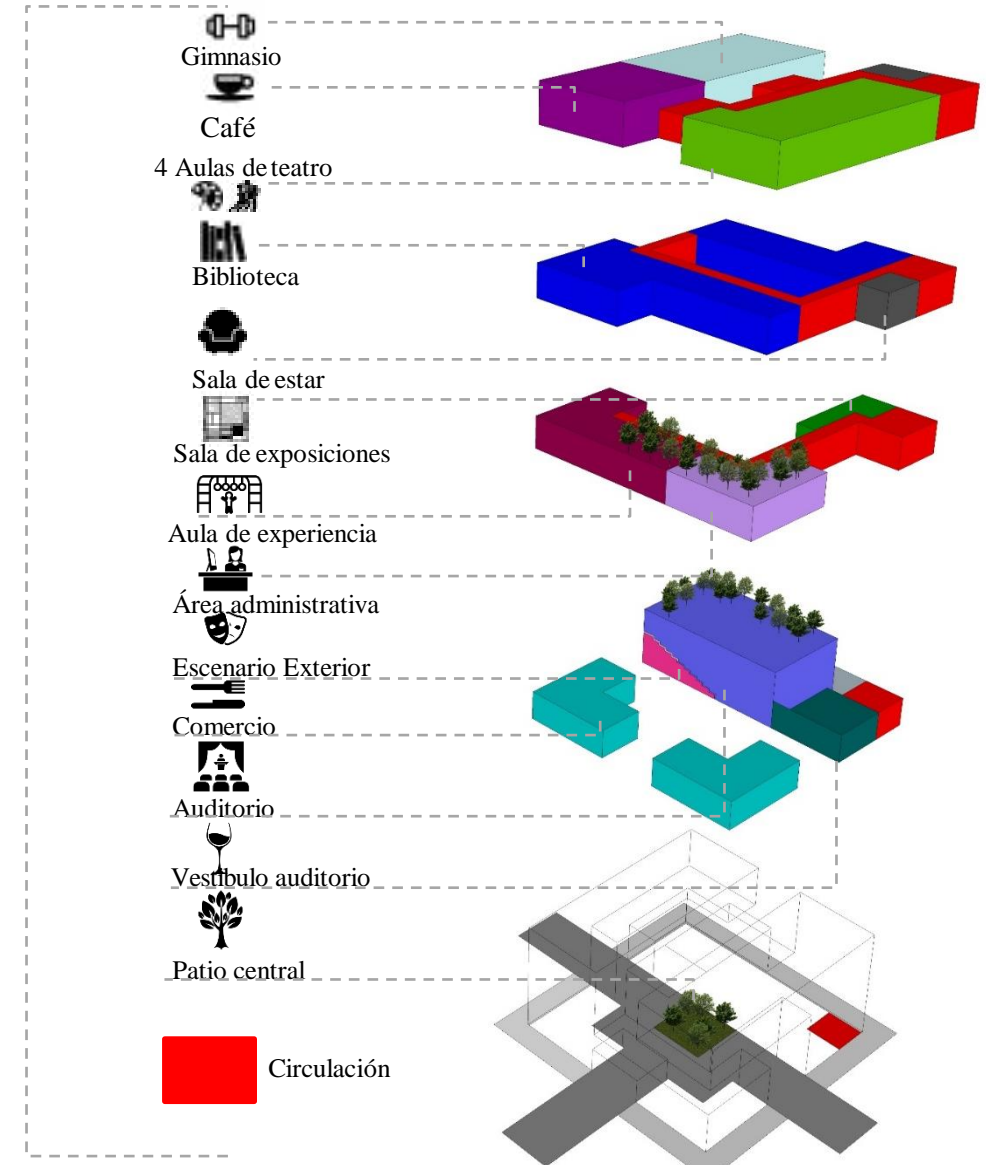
Gimnasio

Café

4 Aulas de teatro

Biblioteca

Sala de estar

Sala de exposiciones

Aula de experiencia

Área administrativa

Escenario Exterior

Comercio

Auditorio

Vestíbulo auditorio

Patio central

Circulación